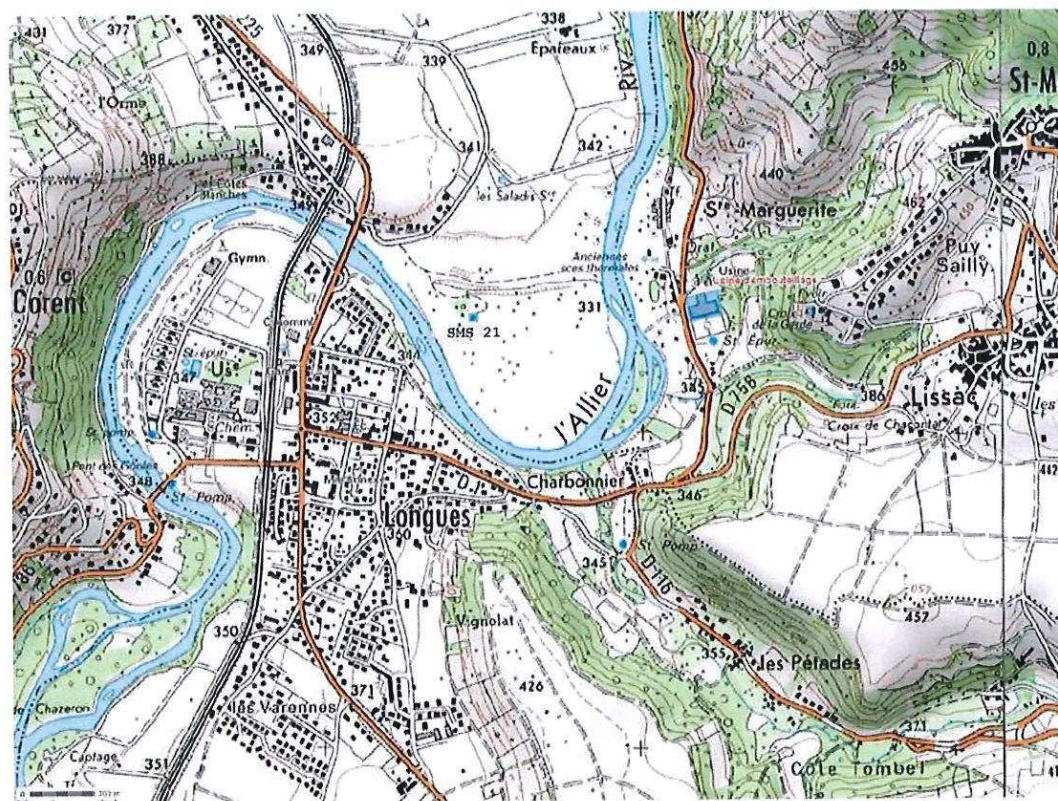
431
377
225
338
Épareaux
349
339
l'Orme
Riv.
456
0,8
St-M
388
341
342
440
les Côtes Blanches
345
les Saladis St
St-Marguerite
462
Corent
0,6
Gymn.
Anciennes sces thermales
Usine
Puy Sailly
SMS 21
331
Croix de la Garde
St Épur
Us
347
344
St Épur
345
D 756
386
Lissac
Chem.
352
Croix de Chaconte
l'Allier
St Pomp
Pont des Goules
348
St Pomp.
D.
Charbonnier
346
412
Longues
350
345
Pomp.
D 116
Vignolat
457
350
355
les Pétades
426
371
Chazeron
les Varennes
371
Captage
351
Côte Tombel